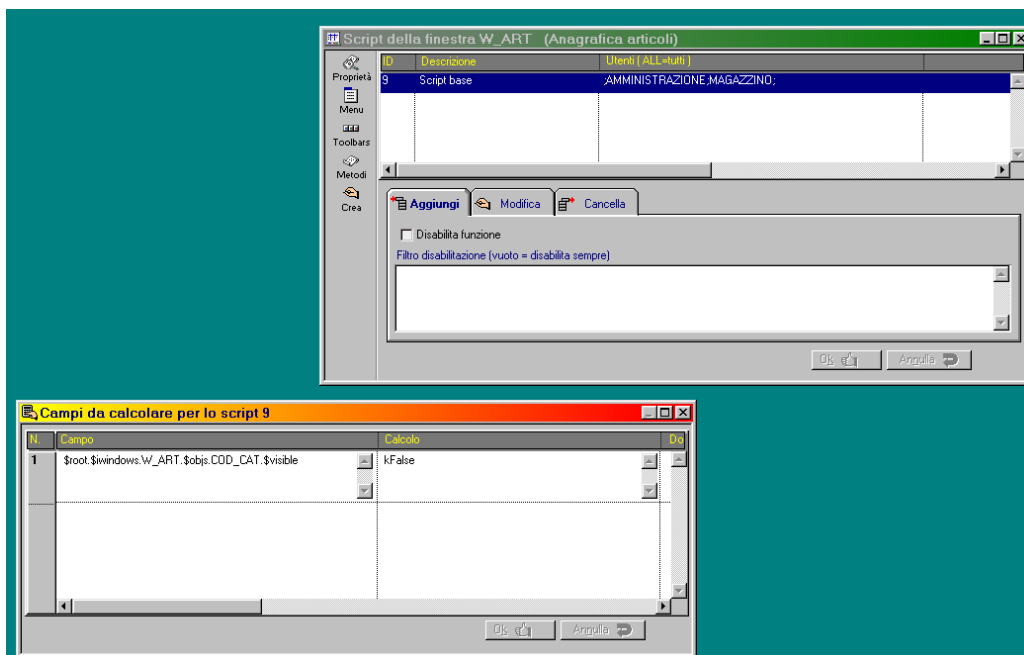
Script della finestra W_ART (Anagrafica articoli)

Proprietà
Menu
Toolbars
Metodi
Crea

| ID | Descrizione | Utenti ( ALL=tutti ) |
|---|---|---|
| 9 | Script base | ;AMMINISTRAZIONE;MAGAZZINO; |

Aggiungi
Modifica
Cancella

Disabilita funzione
Filtro disabilitazione (vuoto = disabilita sempre)

Ok
Annulla

Campi da calcolare per lo script 9

| N. | Campo | Calcolo | Do |
|---|---|---|---|
| 1 | $root.$iwindows.W_ART.$objs.COD_CAT.$visible | kFalse | |

Ok
Annulla